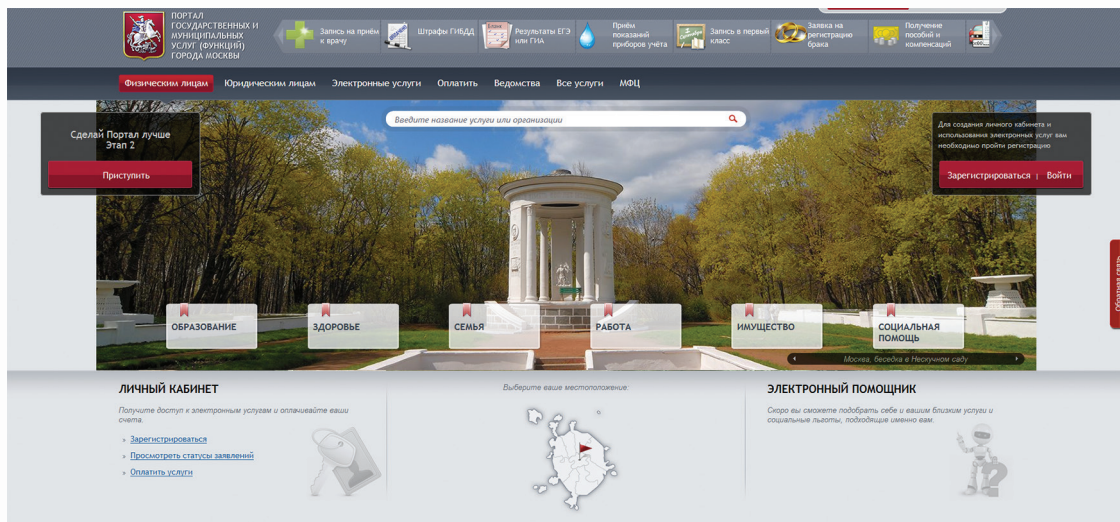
ПОРТАЛ ГОСУДАРСТВЕННЫХ И МУНИЦИПАЛЬНЫХ УСЛУГ (ФУНКЦИЙ) ГОРОДА МОСКВЫ

Запись на приём к врачу
Штрафы ГИБДД
Результаты ЕГЭ или ГИА
Приём показаний приборов учёта
Запись в первый класс
Заявка на регистрацию брака
Получение пособий и компенсаций

Физическим лицам
Юридическим лицам
Электронные услуги
Оплатить
Ведомства
Все услуги
МФЦ

Введите название услуги или организации

Сделай Портал лучше
Этап 2
Приступить

Для создания личного кабинета и использования электронных услуг вам необходимо пройти регистрацию
Зарегистрироваться | Войти

Обратная связь

ОБРАЗОВАНИЕ
ЗДОРОВЬЕ
СЕМЬЯ
РАБОТА
ИМУЩЕСТВО
СОЦИАЛЬНАЯ ПОМОЩЬ

Москва, беседка в Нескучном саду

ЛИЧНЫЙ КАБИНЕТ
Получите доступ к электронным услугам и оплачивайте ваши счета.
» Зарегистрироваться
» Просмотреть статусы заявлений
» Оплатить услуги

Выберите ваше местоположение:

ЭЛЕКТРОННЫЙ ПОМОЩНИК
Скоро вы сможете подобрать себе и вашим близким услуги и социальные льготы, подходящие именно вам.